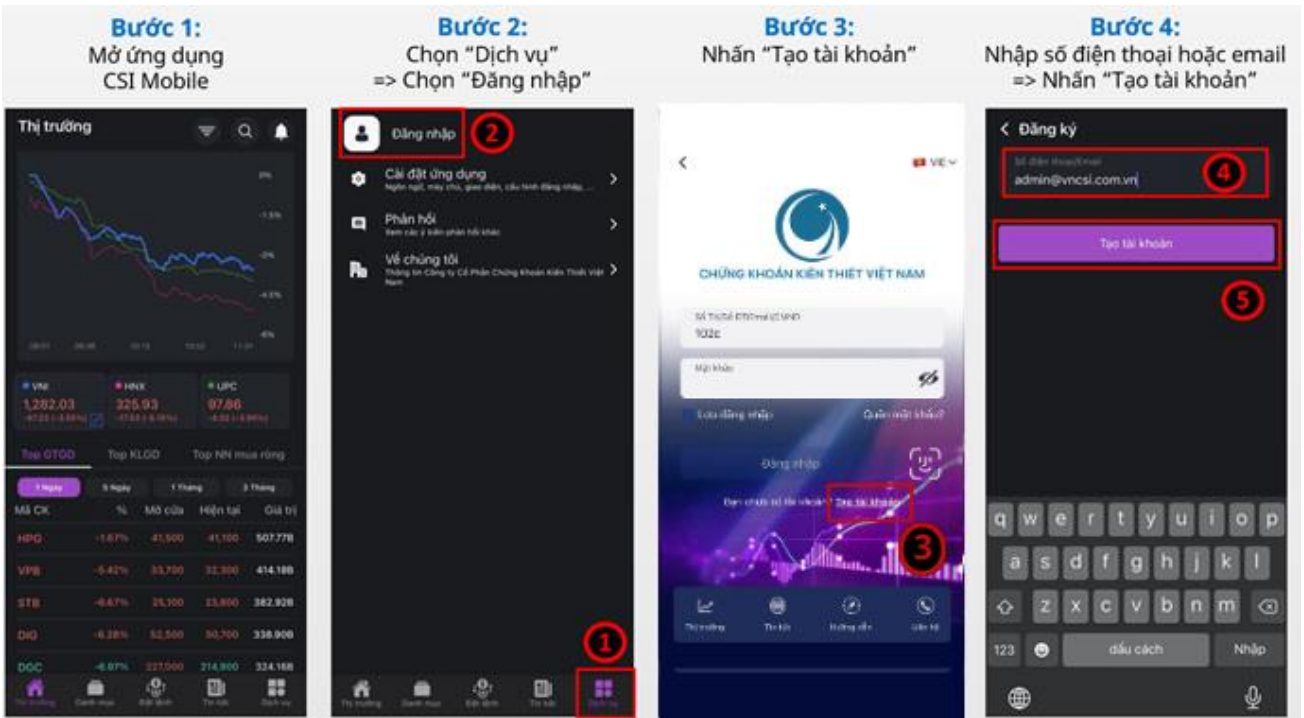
Bước 1:
Mở ứng dụng
CSI Mobile

Bước 2:
Chọn "Dịch vụ"
=> Chọn "Đăng nhập"

Bước 3:
Nhấn "Tạo tài khoản"

Bước 4:
Nhập số điện thoại hoặc email
=> Nhấn "Tạo tài khoản"

Thị trường

VNI 1,282.03
HNX 325.93
UPC 97.86

Top GTGD Top KLGD Top NN mua ròng

1 Ngày 5 Ngày 1 Tháng 3 Tháng

| Mã CK | % | Mở cửa | Hiện tại | Giá trị |
|---|---|---|---|---|
| HPG | -1.67% | 41,500 | 41,100 | 507.778 |
| VPB | -5.42% | 33,700 | 32,300 | 414.188 |
| STB | -6.67% | 25,100 | 23,800 | 382.928 |
| DIG | -6.28% | 52,500 | 50,700 | 338.908 |
| DGC | -6.87% | 227,000 | 214,900 | 324.168 |

Đăng nhập 2
Cài đặt ứng dụng
Phản hồi
Về chúng tôi

1

VIE
CHỨNG KHOÁN KIẾN THIẾT VIỆT NAM
102c
Mật khẩu
Lưu đăng nhập
Quên mật khẩu?
Đăng nhập
Tạo tài khoản
3

Đăng ký
Số điện thoại/Email
admin@vncsi.com.vn
4
Tạo tài khoản
5

q w e r t y u i o p
a s d f g h j k l
z x c v b n m
123 dấu cách Nhập